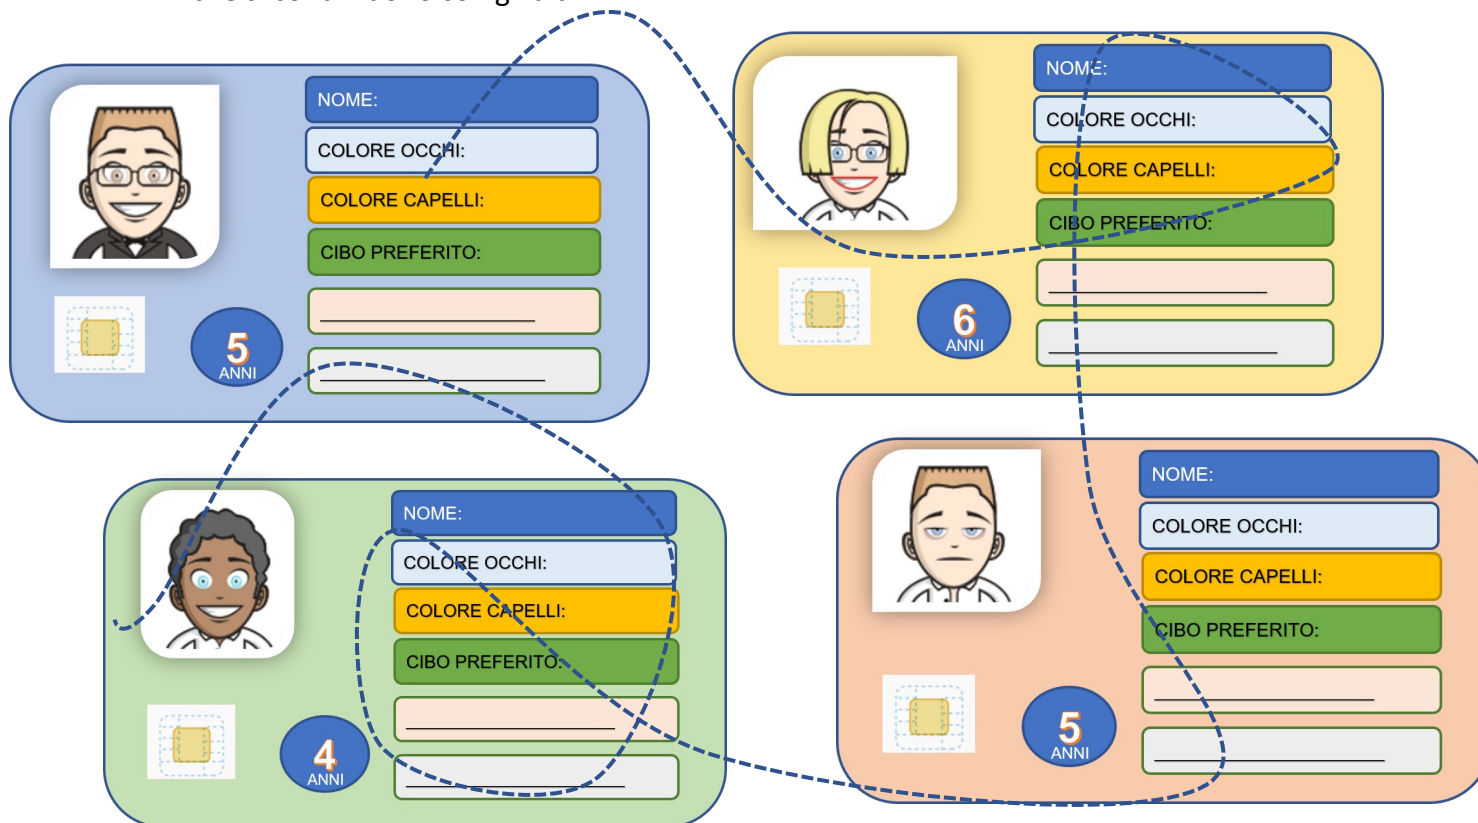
NOME:
COLORE OCCHI:
COLORE CAPELLI:
CIBO PREFERITO:
_______________
_______________
5
ANNI

NOME:
COLORE OCCHI:
COLORE CAPELLI:
CIBO PREFERITO:
_______________
_______________
6
ANNI

NOME:
COLORE OCCHI:
COLORE CAPELLI:
CIBO PREFERITO:
_______________
_______________
4
ANNI

NOME:
COLORE OCCHI:
COLORE CAPELLI:
CIBO PREFERITO:
_______________
_______________
5
ANNI